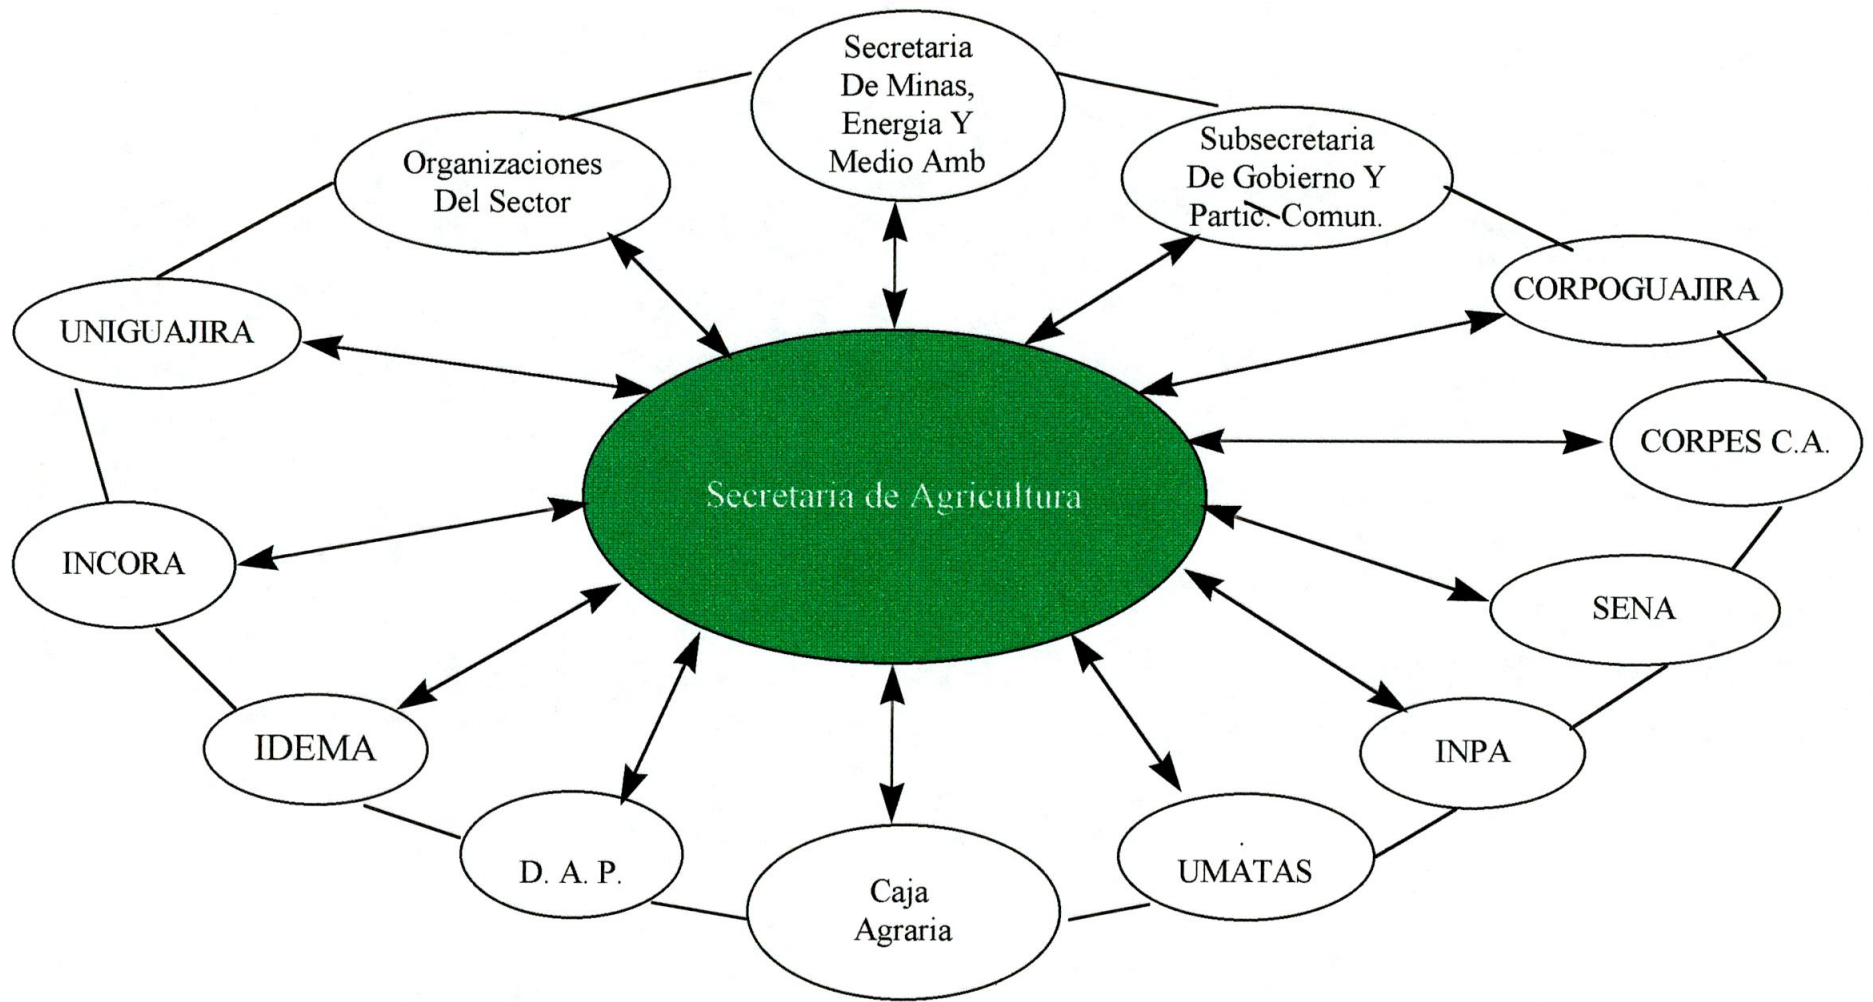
Secretaria De Minas, Energia Y Medio Amb

Organizaciones Del Sector

Subsecretaria De Gobierno Y Partic. Comun.

CORPOGUAJIRA

UNIGUAJIRA

CORPES C.A.

Secretaria de Agricultura

INCORA

SENA

IDEMA

INPA

D. A. P.

Caja Agraria

UMATAS